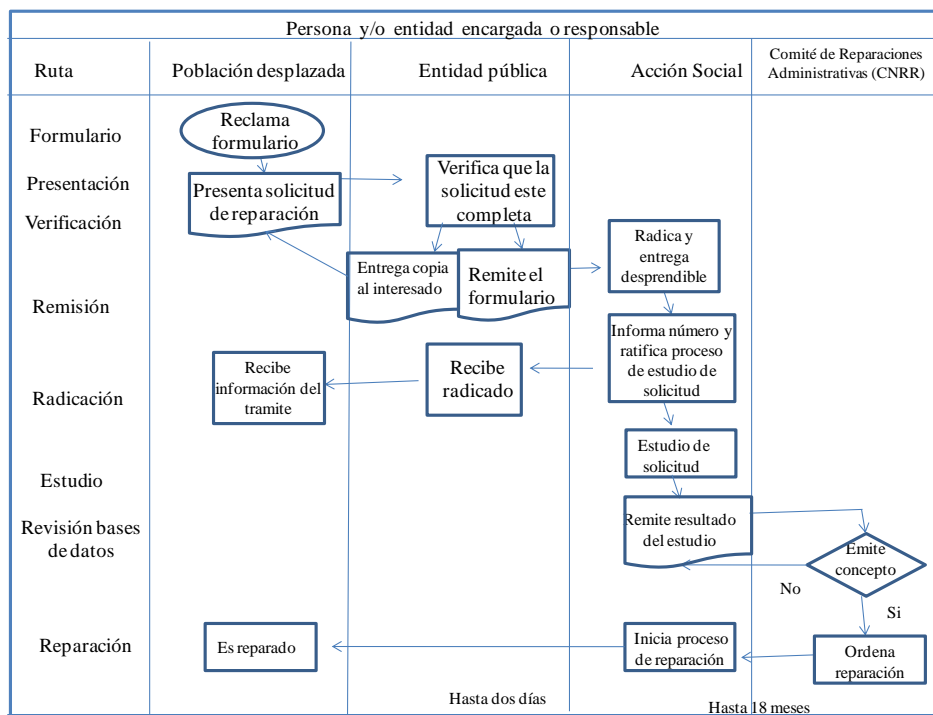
Persona y/o entidad encargada o responsable

| Ruta | Población desplazada | Entidad pública | Acción Social | Comité de Reparaciones Administrativas (CNRR) |
|---|---|---|---|---|
| Formulario | Reclama formulario | | | |
| Presentación | Presenta solicitud de reparación | Verifica que la solicitud este completa | | |
| Verificación | | | | |
| Remisión | | Entrega copia al interesado / Remite el formulario | Radica y entrega desprendible | |
| Radicación | Recibe información del tramite | Recibe radicado | Informa número y ratifica proceso de estudio de solicitud | |
| Estudio | | | Estudio de solicitud | |
| Revisión bases de datos | | | Remite resultado del estudio | Emite concepto |
| | | | No | Si |
| Reparación | Es reparado | | Inicia proceso de reparación | Ordena reparación |

Hasta dos días

Hasta 18 meses